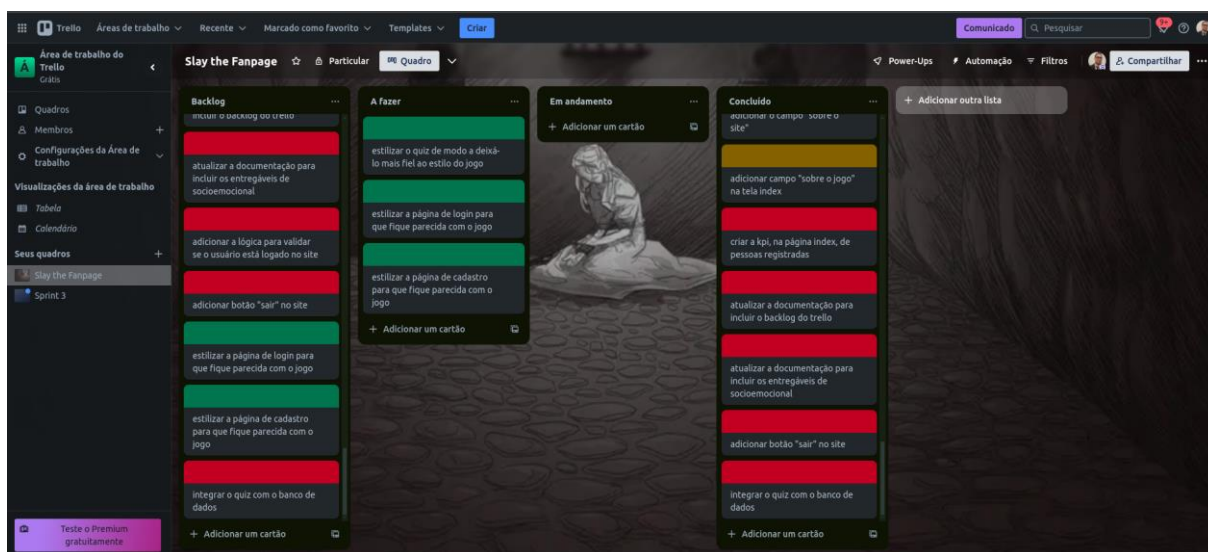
Trello Áreas de trabalho Recente Marcado como favorito Templates Criar

Comunicado Pesquisar

Área de trabalho do Trello
Grátis

Quadros
Membros
Configurações da Área de trabalho
Visualizações da área de trabalho
Tabela
Calendário
Seus quadros
Slay the Fanpage
Sprint 3

Teste o Premium gratuitamente

Slay the Fanpage Particular Quadro

Power-Ups Automação Filtros Compartilhar

Backlog
incluir o backlog do trello
atualizar a documentação para incluir os entregáveis de socioemocional
adicionar a lógica para validar se o usuário está logado no site
adicionar botão "sair" no site
estilizar a página de login para que fique parecida com o jogo
estilizar a página de cadastro para que fique parecida com o jogo
integrar o quiz com o banco de dados
+ Adicionar um cartão

A fazer
estilizar o quiz de modo a deixá-lo mais fiel ao estilo do jogo
estilizar a página de login para que fique parecida com o jogo
estilizar a página de cadastro para que fique parecida com o jogo
+ Adicionar um cartão

Em andamento
+ Adicionar um cartão

Concluído
adicionar o campo "sobre o site"
adicionar campo "sobre o jogo" na tela index
criar a kpi, na página index, de pessoas registradas
atualizar a documentação para incluir o backlog do trello
atualizar a documentação para incluir os entregáveis de socioemocional
adicionar botão "sair" no site
integrar o quiz com o banco de dados
+ Adicionar um cartão

+ Adicionar outra lista